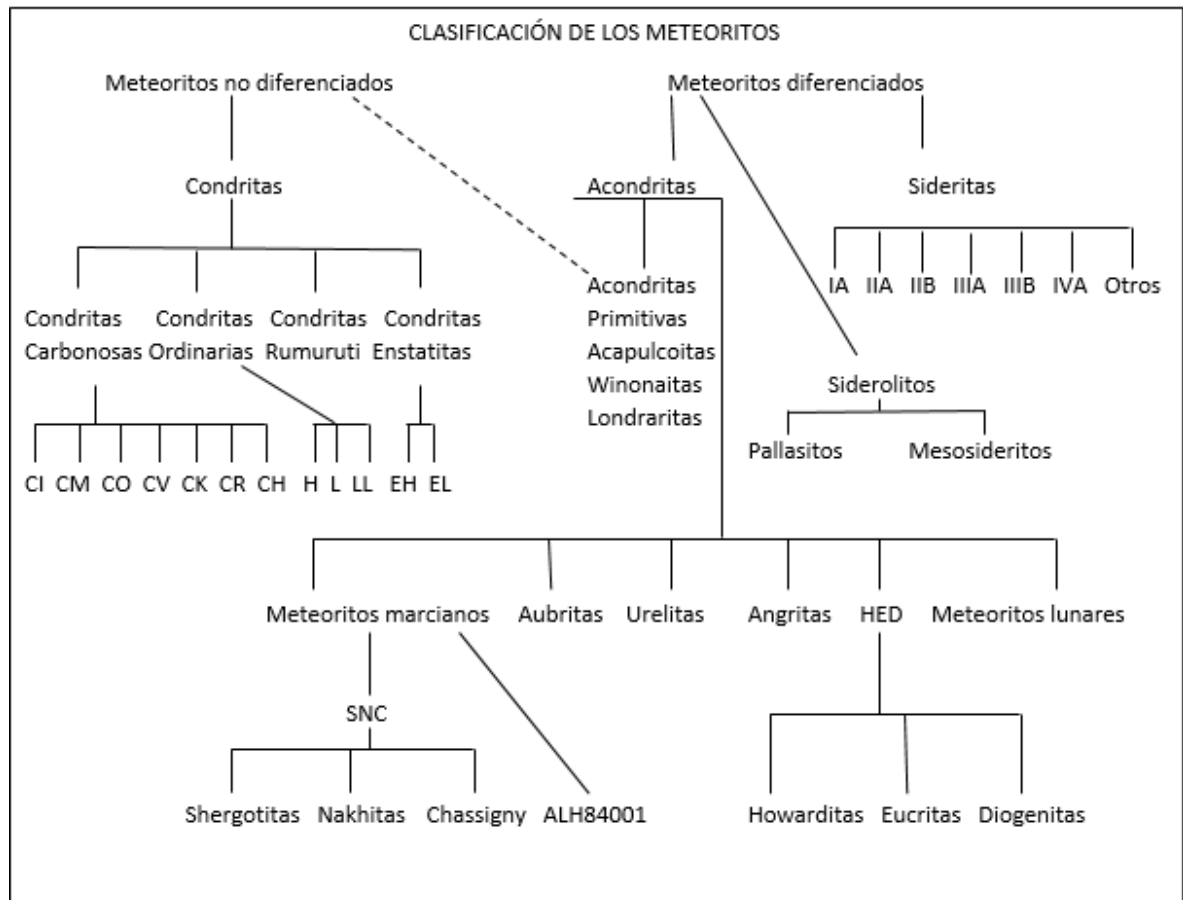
CLASIFICACIÓN DE LOS METEORITOS

Meteoritos no diferenciados

Meteoritos diferenciados

Condritas

Acondritas

Sideritas

IA IIA IIB IIIA IIIB IVA Otros

Condritas Carbonosas

Condritas Ordinarias

Condritas Rumuruti

Condritas Enstatitas

Acondritas Primitivas Acapulcoitas Winonaitas Londraritas

Siderolitos

Pallasitos

Mesosideritos

CI CM CO CV CK CR CH

H L LL

EH EL

Meteoritos marcianos

Aubritas

Urelitas

Angritas

HED

Meteoritos lunares

SNC

Shergotitas Nakhitas Chassigny

ALH84001

Howarditas Eucritas Diogenitas